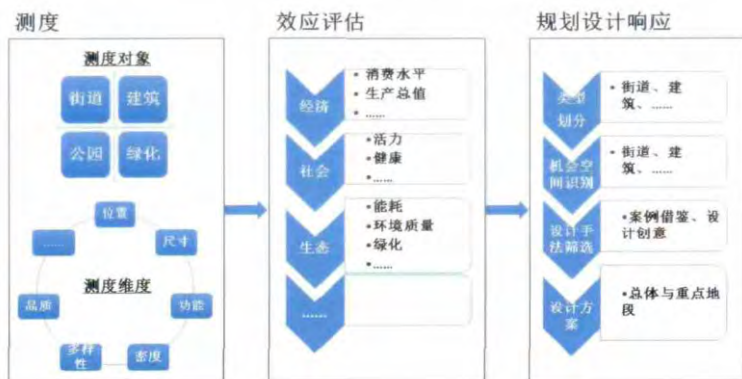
测度

测度对象

街道
建筑
公园
绿化

位置
尺寸
功能
密度
多样性
品质
……

测度维度

效应评估

经济
• 消费水平
• 生产总值
• ……

社会
• 活力
• 健康
• ……

生态
• 能耗
• 环境质量
• 绿化
• ……

……

规划设计响应

类型划分
• 街道、建筑、……

机会空间识别
• 街道、建筑、……

设计手法筛选
• 案例借鉴、设计创意

设计方案
• 总体与重点地段